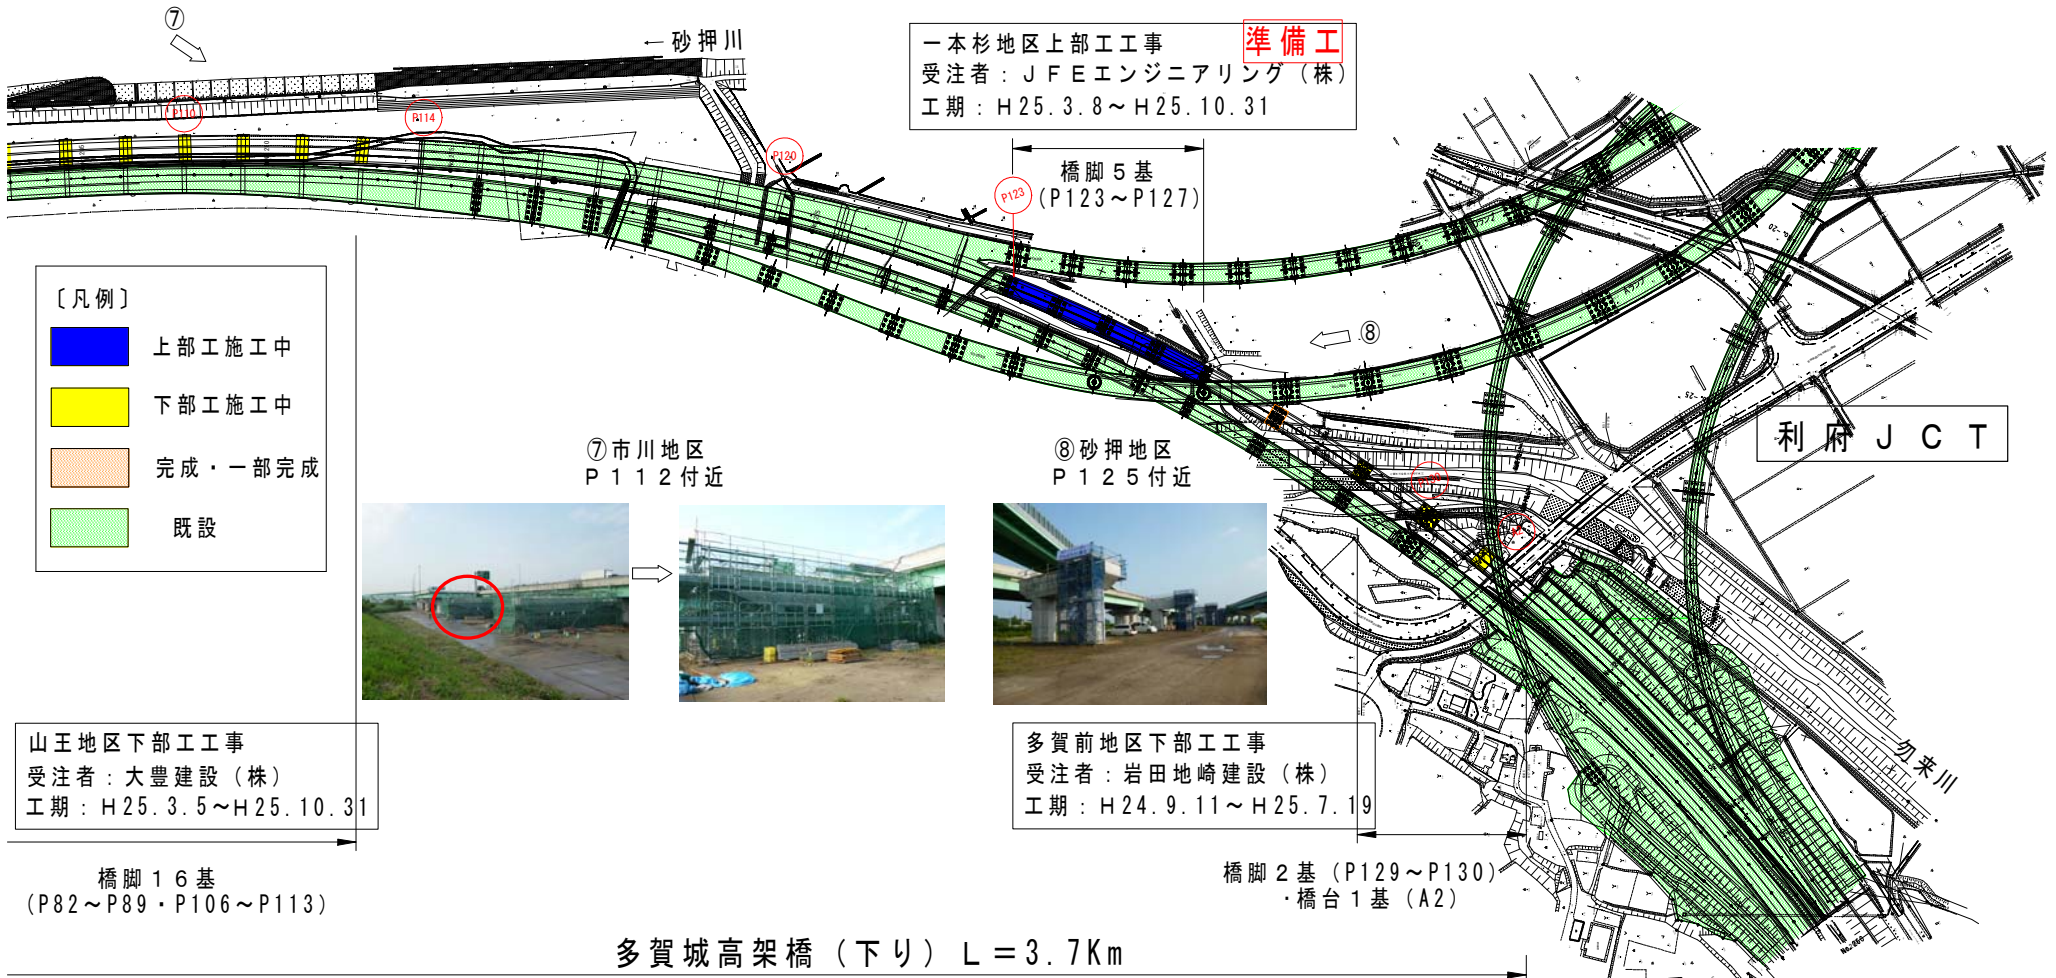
⑦

← 砂押川

P110

P114

P120

P123

一本杉地区上部工工事 準備工
受注者：ＪＦＥエンジニアリング（株）
工期：Ｈ25.3.8～Ｈ25.10.31

橋脚５基
（P123～P127）

⑧

〔凡例〕
上部工施工中
下部工施工中
完成・一部完成
既設

⑦市川地区
Ｐ１１２付近

⑧砂押地区
Ｐ１２５付近

利府ＪＣＴ

山王地区下部工工事
受注者：大豊建設（株）
工期：Ｈ25.3.5～Ｈ25.10.31

多賀前地区下部工工事
受注者：岩田地崎建設（株）
工期：Ｈ24.9.11～Ｈ25.7.19

勿来川

橋脚１６基
（P82～P89・P106～P113）

橋脚２基（P129～P130）
・橋台１基（A2）

多賀城高架橋（下り）Ｌ＝3.7Km